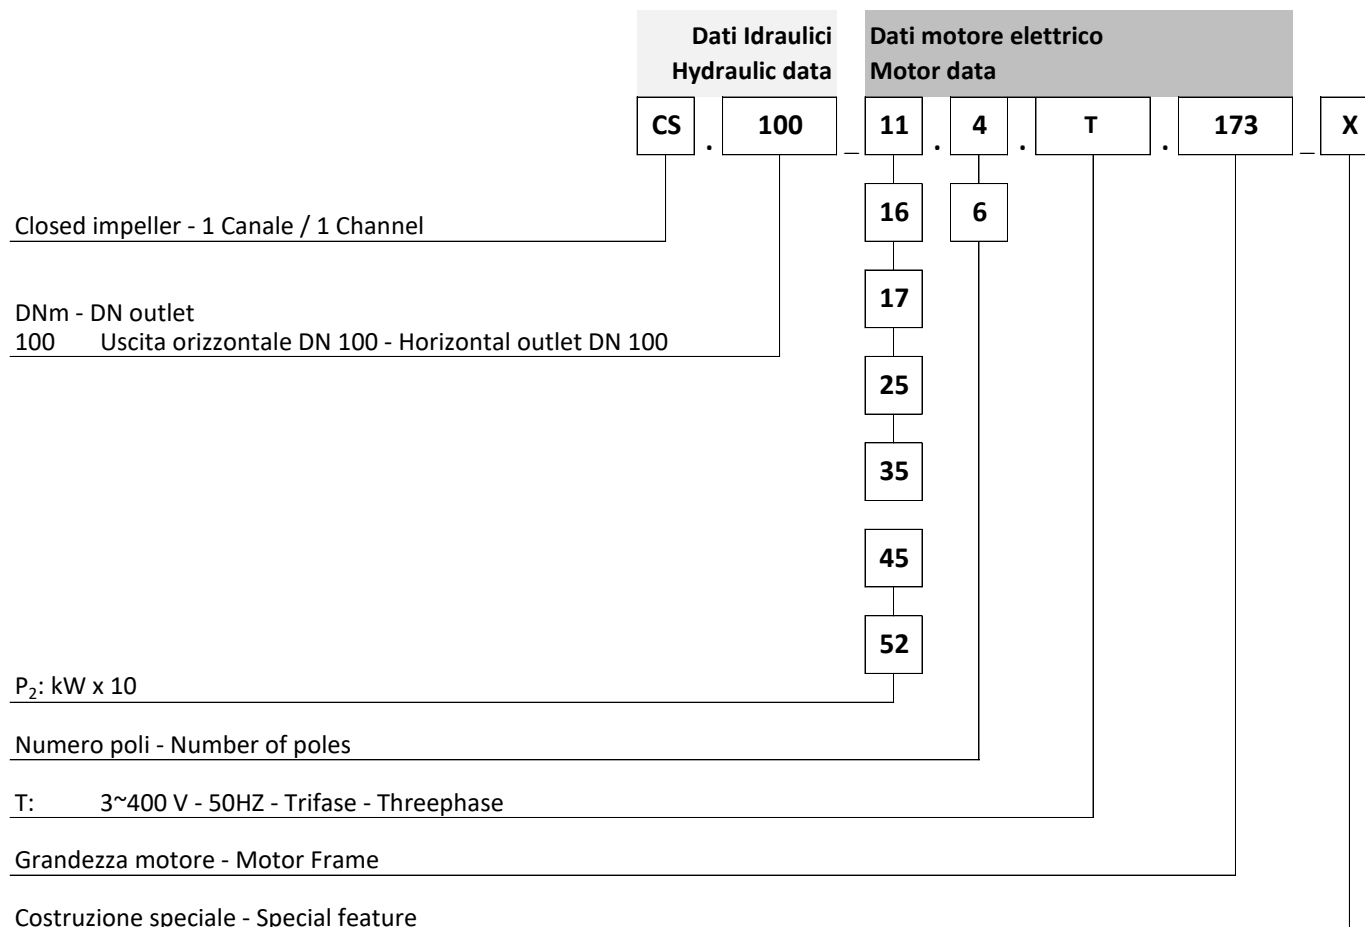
Dati Idraulici
Hydraulic data

Dati motore elettrico
Motor data

CS . 100 _ 11 . 4 . T . 173 _ X

16

6

17

25

35

45

52

Closed impeller - 1 Canale / 1 Channel

DNm - DN outlet
100 Uscita orizzontale DN 100 - Horizontal outlet DN 100

$P_2$: kW x 10

Numero poli - Number of poles

T: 3~400 V - 50HZ - Trifase - Threephase

Grandezza motore - Motor Frame

Costruzione speciale - Special feature